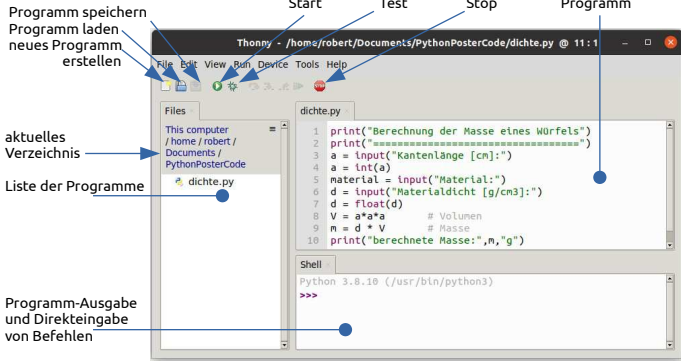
Programm speichern
Programm laden
neues Programm erstellen
Start
Test
Stop
Programm

Thonny - /home/robert/Documents/PythonPosterCode/dichte.py @ 11:1

File Edit View Run Device Tools Help

Files

This computer / home / robert / Documents / PythonPosterCode

dichte.py

aktuelles Verzeichnis

Liste der Programme

dichte.py

1 print("Berechnung der Masse eines Würfels")
2 print("=================================")
3 a = input("Kantenlänge [cm]:")
4 a = int(a)
5 material = input("Material:")
6 d = input("Materialdicht [g/cm3]:")
7 d = float(d)
8 V = a*a*a # Volumen
9 m = d * V # Masse
10 print("berechnete Masse:",m,"g")

Shell

Python 3.8.10 (/usr/bin/python3)
>>>

Programm-Ausgabe und Direkteingabe von Befehlen